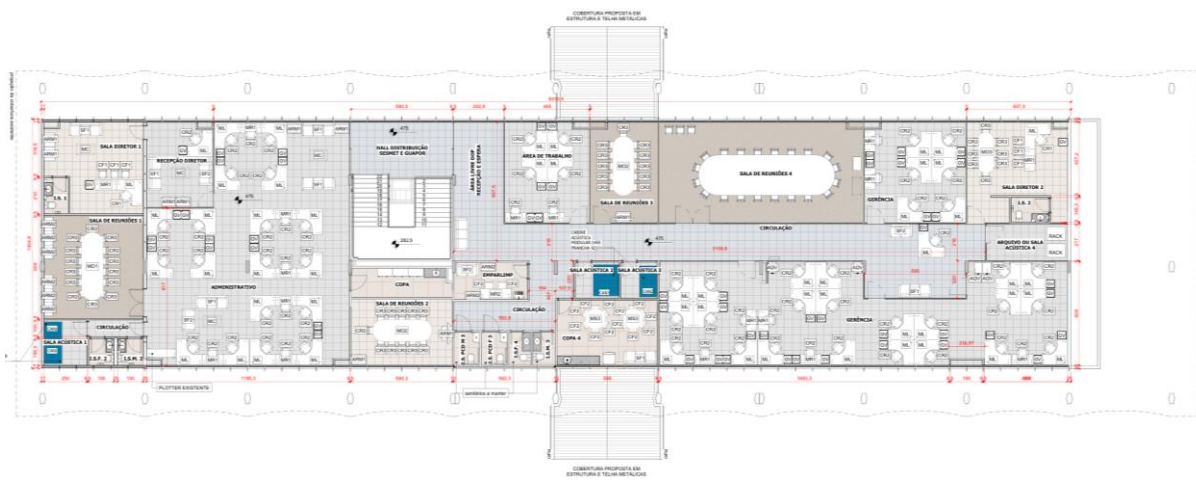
COBERTURA PROPOSTA EM ESTRUTURA E TELHA METÁLICAS

SALA DIRETOR 1

RECEPÇÃO DIRETOR

I.S. 1

SALA DE REUNIÕES 1

ADMINISTRATIVO

CIRCULAÇÃO

SALA ACÚSTICA 1

I.S.F. 2

I.S.M. 2

HALL DISTRIBUIÇÃO SESMET E QUAPOR

ÁREA LIVRE DOP RECEPÇÃO E ESPERA

COPA

SALA DE REUNIÕES 2

EMPARLIMP

CIRCULAÇÃO

ÁREA DE TRABALHO

SALA DE REUNIÕES 3

SALA DE REUNIÕES 4

CIRCULAÇÃO

SALA ACÚSTICA 2

SALA ACÚSTICA 3

COPA 4

GERÊNCIA

SALA DIRETOR 2

I.S. 2

ARQUIVO OU SALA ACÚSTICA 4

RACK

RACK

GERÊNCIA

PLOTTER EXISTENTE

COBERTURA PROPOSTA EM ESTRUTURA E TELHA METÁLICAS